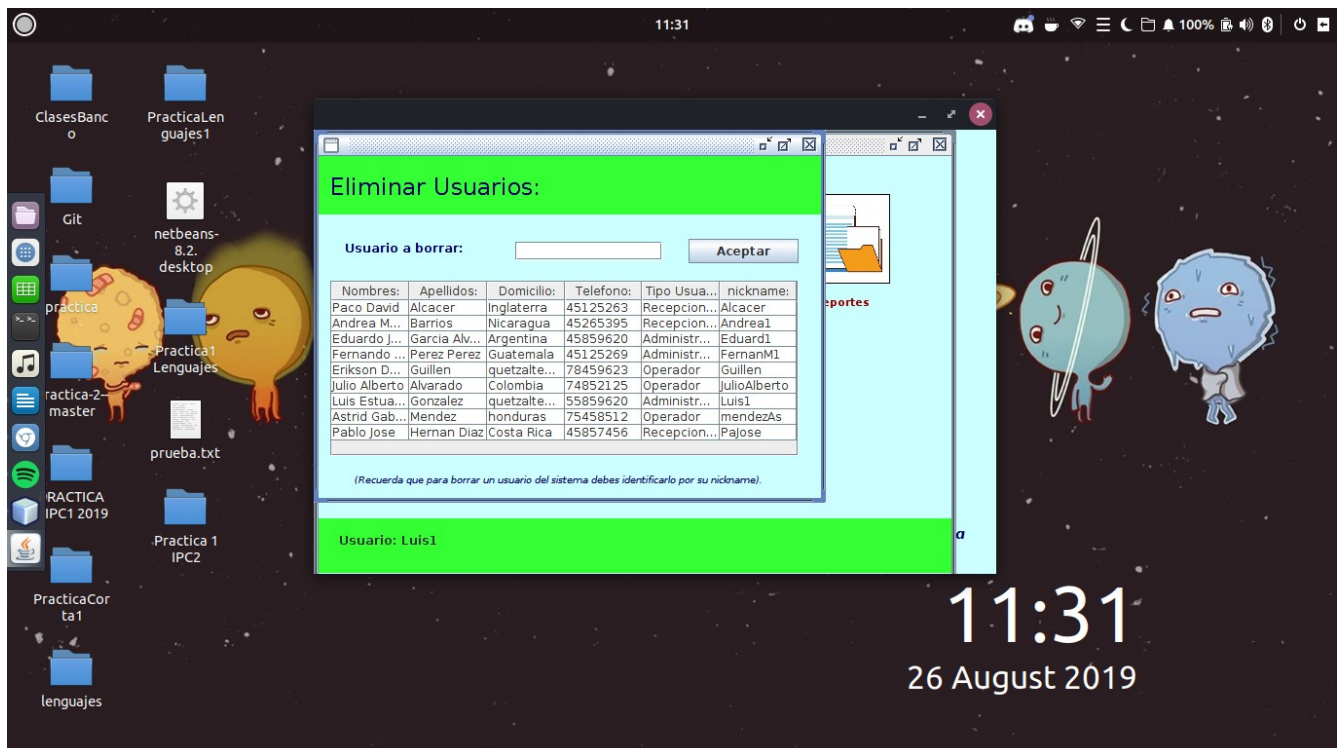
11:31

100%

ClasesBanco

PracticaLenguajes1

Git

netbeans-8.2.desktop

practica

Practica1 Lenguajes

ractica-2-master

prueba.txt

RACTICA IPC1 2019

Practica 1 IPC2

PracticaCorta1

lenguajes

Eliminar Usuarios:

Usuario a borrar:

Aceptar

| Nombres: | Apellidos: | Domicilio: | Telefono: | Tipo Usua... | nickname: |
|---|---|---|---|---|---|
| Paco David | Alcacer | Inglaterra | 45125263 | Recepcion... | Alcacer |
| Andrea M... | Barrios | Nicaragua | 45265395 | Recepcion... | Andrea1 |
| Eduardo J... | Garcia Alv... | Argentina | 45859620 | Administr... | Eduard1 |
| Fernando ... | Perez Perez | Guatemala | 45125269 | Administr... | FernanM1 |
| Erikson D... | Guillen | quetzalte... | 78459623 | Operador | Guillen |
| Julio Alberto | Alvarado | Colombia | 74852125 | Operador | JulioAlberto |
| Luis Estua... | Gonzalez | quetzalte... | 55859620 | Administr... | Luis1 |
| Astrid Gab... | Mendez | honduras | 75458512 | Operador | mendezAs |
| Pablo Jose | Hernan Diaz | Costa Rica | 45857456 | Recepcion... | PaJose |

(Recuerda que para borrar un usuario del sistema debes identificarlo por su nickname).

eportes

Usuario: Luis1

a

11:31

26 August 2019